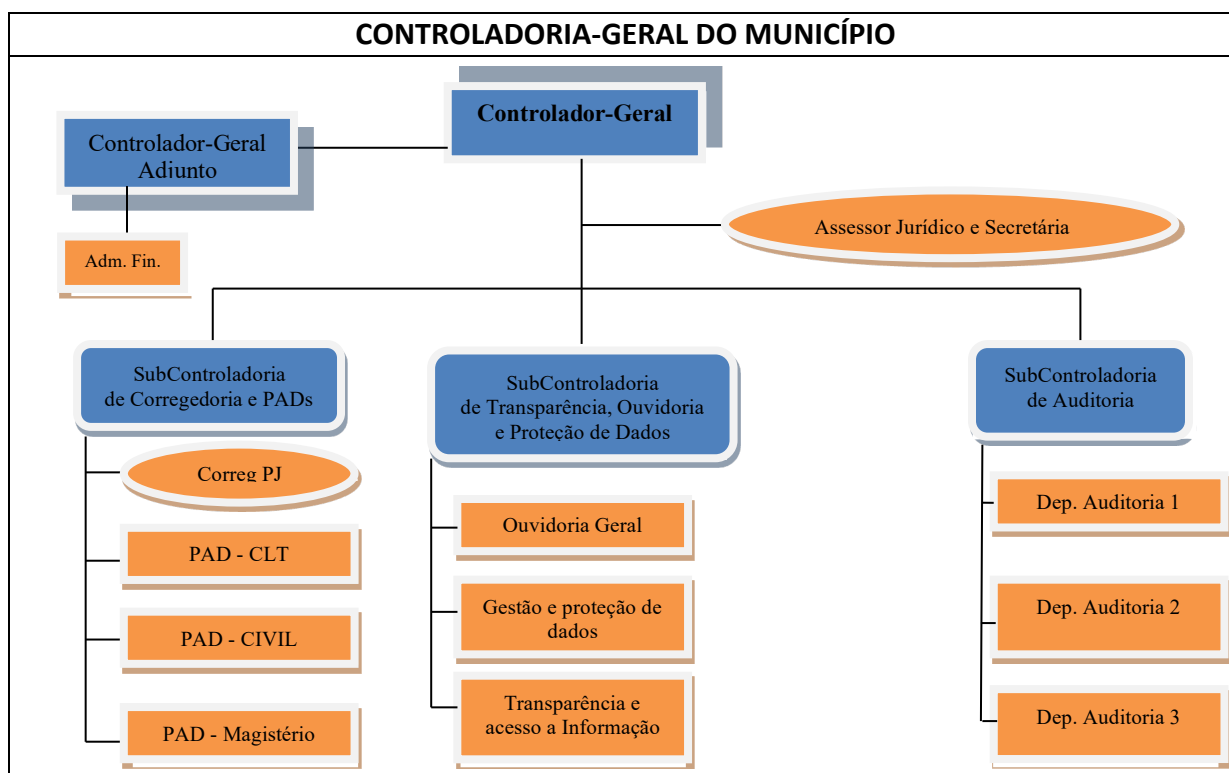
CONTROLADORIA-GERAL DO MUNICÍPIO

Controlador-Geral

Controlador-Geral Adjunto

Adm. Fin.

Assessor Jurídico e Secretária

SubControladoria de Corregedoria e PADs

Correg PJ

PAD - CLT

PAD - CIVIL

PAD - Magistério

SubControladoria de Transparência, Ouvidoria e Proteção de Dados

Ouvidoria Geral

Gestão e proteção de dados

Transparência e acesso a Informação

SubControladoria de Auditoria

Dep. Auditoria 1

Dep. Auditoria 2

Dep. Auditoria 3